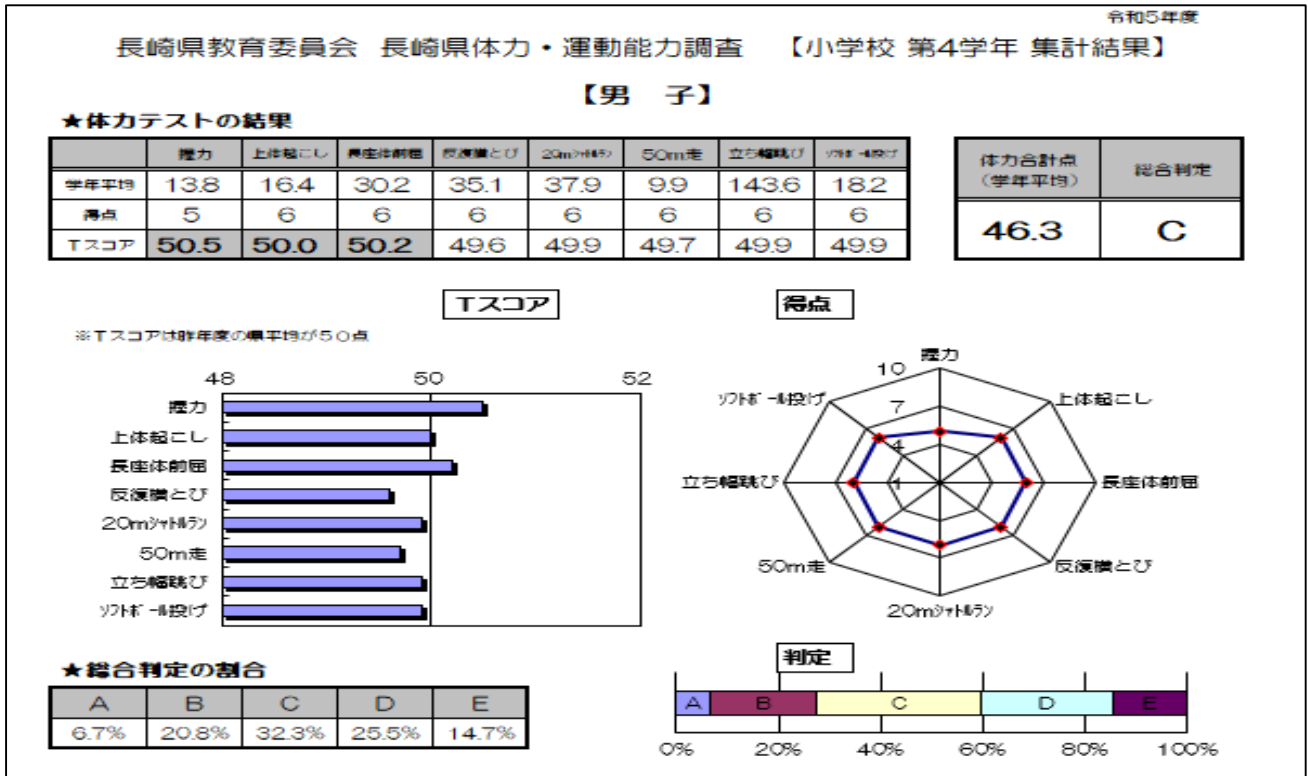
令和5年度

長崎県教育委員会　長崎県体力・運動能力調査　【小学校 第4学年 集計結果】

【男　子】

★体力テストの結果

| | 握力 | 上体起こし | 長座体前屈 | 反復横とび | 20mｼｬﾄﾙﾗﾝ | 50m走 | 立ち幅跳び | ｿﾌﾄﾎﾞｰﾙ投げ |
|---|---|---|---|---|---|---|---|---|
| 学年平均 | 13.8 | 16.4 | 30.2 | 35.1 | 37.9 | 9.9 | 143.6 | 18.2 |
| 得点 | 5 | 6 | 6 | 6 | 6 | 6 | 6 | 6 |
| Tスコア | 50.5 | 50.0 | 50.2 | 49.6 | 49.9 | 49.7 | 49.9 | 49.9 |

| 体力合計点（学年平均） | 総合判定 |
|---|---|
| 46.3 | C |

Tスコア

※Tスコアは昨年度の県平均が50点

48　50　52

握力
上体起こし
長座体前屈
反復横とび
20mｼｬﾄﾙﾗﾝ
50m走
立ち幅跳び
ｿﾌﾄﾎﾞｰﾙ投げ

得点

握力
10
7
4
1
上体起こし
長座体前屈
反復横とび
20mｼｬﾄﾙﾗﾝ
50m走
立ち幅跳び
ｿﾌﾄﾎﾞｰﾙ投げ

★総合判定の割合

| A | B | C | D | E |
|---|---|---|---|---|
| 6.7% | 20.8% | 32.3% | 25.5% | 14.7% |

判定

A　B　C　D　E

0%　20%　40%　60%　80%　100%